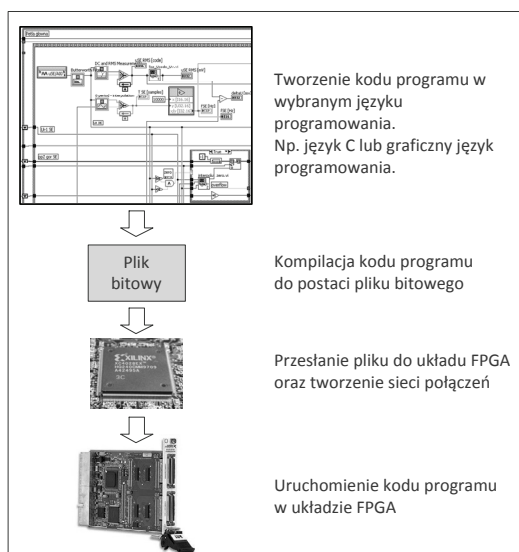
Pętla główna

Tworzenie kodu programu w wybranym języku programowania. Np. język C lub graficzny język programowania.

Plik bitowy

Kompilacja kodu programu do postaci pliku bitowego

XILINX

Przesłanie pliku do układu FPGA oraz tworzenie sieci połączeń

Uruchomienie kodu programu w układzie FPGA